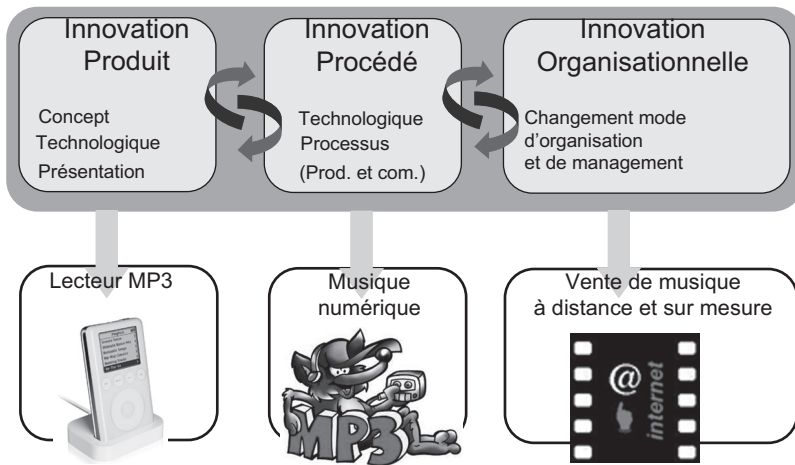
Innovation Produit

Concept
Technologique
Présentation

Innovation Procédé

Technologique
Processus
(Prod. et com.)

Innovation Organisationnelle

Changement mode d'organisation et de management

Lecteur MP3

Musique numérique

MP3

Vente de musique à distance et sur mesure

@
internet